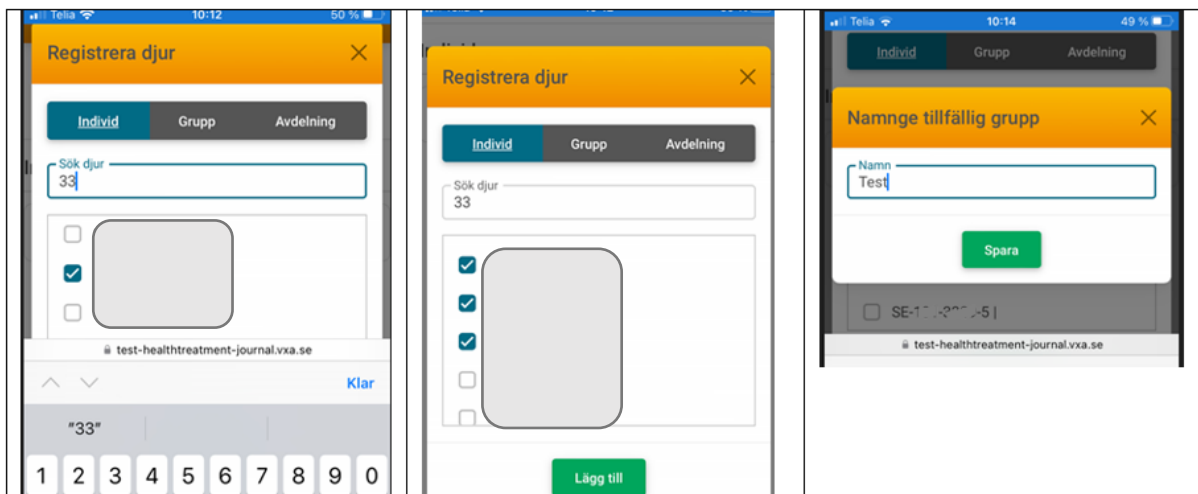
Telia 10:12 50 %

Registrera djur

Individ Grupp Avdelning

Sök djur
33

test-healthtreatment-journal.vxa.se

Klar

"33"

1 2 3 4 5 6 7 8 9 0

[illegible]

Registrera djur

Individ Grupp Avdelning

Sök djur
33

Lägg till

Telia 10:14 49 %

Individ Grupp Avdelning

Namnge tillfällig grupp

Namn
Test

Spara

SE-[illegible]-5 |

test-healthtreatment-journal.vxa.se